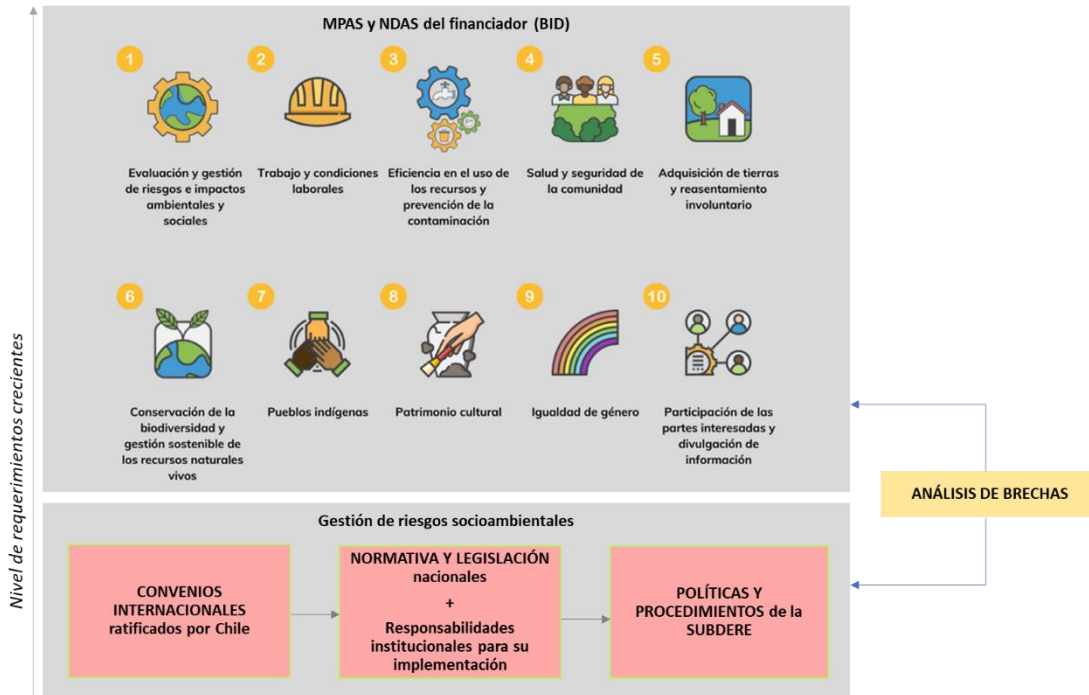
MPAS y NDAS del financiador (BID)

1
Evaluación y gestión de riesgos e impactos ambientales y sociales

2
Trabajo y condiciones laborales

3
Eficiencia en el uso de los recursos y prevención de la contaminación

4
Salud y seguridad de la comunidad

5
Adquisición de tierras y reasentamiento involuntario

6
Conservación de la biodiversidad y gestión sostenible de los recursos naturales vivos

7
Pueblos indígenas

8
Patrimonio cultural

9
Igualdad de género

10
Participación de las partes interesadas y divulgación de información

ANÁLISIS DE BRECHAS

Gestión de riesgos socioambientales

CONVENIOS INTERNACIONALES ratificados por Chile

NORMATIVA Y LEGISLACIÓN nacionales
+
Responsabilidades institucionales para su implementación

POLÍTICAS Y PROCEDIMIENTOS de la SUBDERE

Nivel de requerimientos crecientes